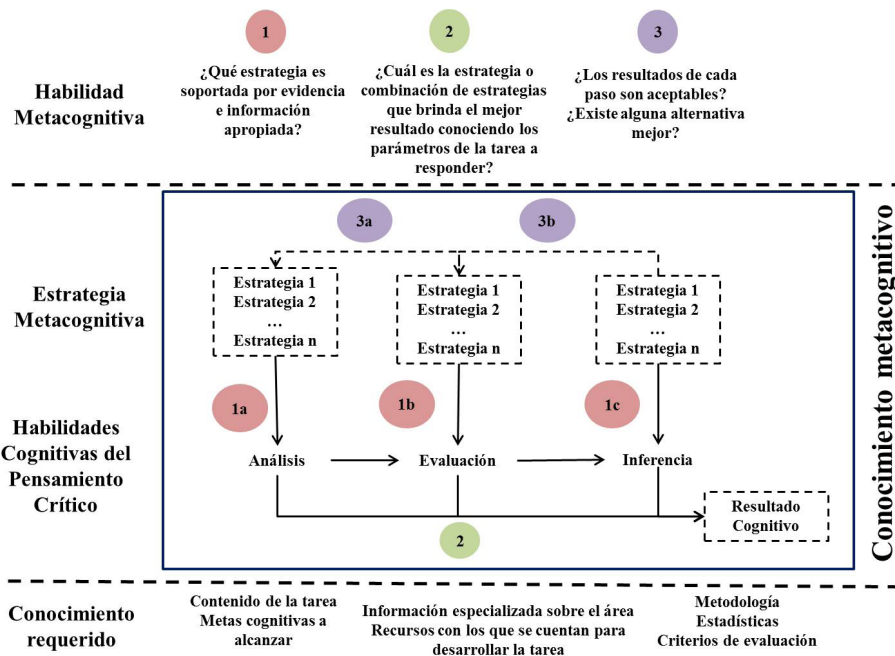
Habilidad Metacognitiva

1
¿Qué estrategia es soportada por evidencia e información apropiada?

2
¿Cuál es la estrategia o combinación de estrategias que brinda el mejor resultado conociendo los parámetros de la tarea a responder?

3
¿Los resultados de cada paso son aceptables? ¿Existe alguna alternativa mejor?

Estrategia Metacognitiva

3a

3b

Estrategia 1
Estrategia 2
…
Estrategia n

Estrategia 1
Estrategia 2
…
Estrategia n

Estrategia 1
Estrategia 2
…
Estrategia n

Habilidades Cognitivas del Pensamiento Crítico

1a

1b

1c

Análisis

Evaluación

Inferencia

Resultado Cognitivo

2

Conocimiento metacognitivo

Conocimiento requerido

Contenido de la tarea
Metas cognitivas a alcanzar

Información especializada sobre el área
Recursos con los que se cuentan para desarrollar la tarea

Metodología
Estadísticas
Criterios de evaluación